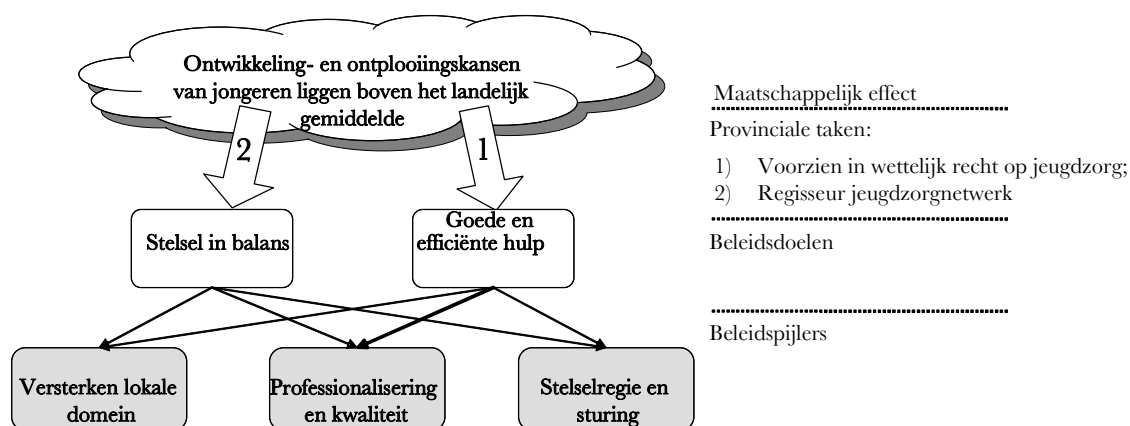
Ontwikkeling- en ontplooiingskansen van jongeren liggen boven het landelijk gemiddelde

2

1

Stelsel in balans

Goede en efficiënte hulp

Versterken lokale domein

Professionalisering en kwaliteit

Stelselregie en sturing

Maatschappelijk effect

Provinciale taken:

1) Voorzien in wettelijk recht op jeugdzorg;
2) Regisseur jeugdzorgnetwerk

Beleidsdoelen

Beleidspijlers